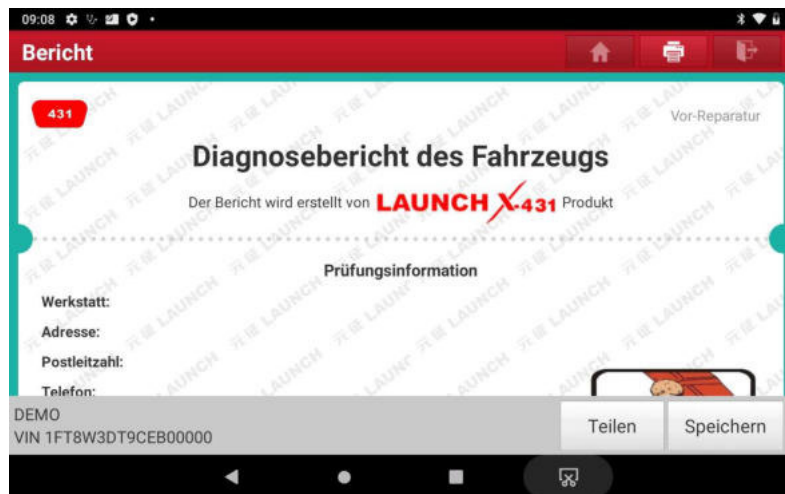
09:08

Bericht

431

Vor-Reparatur

Diagnosebericht des Fahrzeugs

Der Bericht wird erstellt von LAUNCH X-431 Produkt

Prüfungsinformation

Werkstatt:

Adresse:

Postleitzahl:

Telefon:

DEMO
VIN 1FT8W3DT9CEB00000

Teilen

Speichern